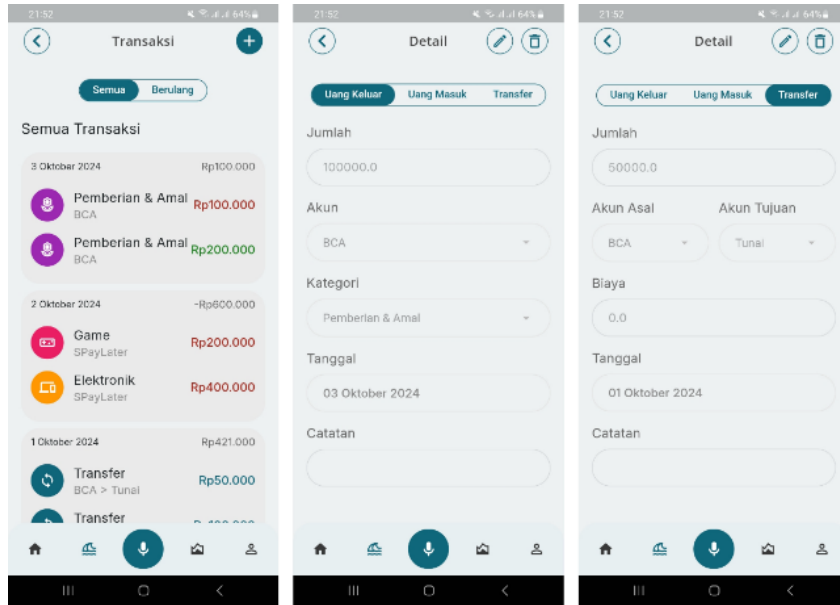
21:52 64%

Transaksi

Semua Berulang

Semua Transaksi

3 Oktober 2024 Rp100.000

Pemberian & Amal BCA Rp100.000

Pemberian & Amal BCA Rp200.000

2 Oktober 2024 -Rp600.000

Game SPayLater Rp200.000

Elektronik SPayLater Rp400.000

1 Oktober 2024 Rp421.000

Transfer BCA > Tunai Rp50.000

Transfer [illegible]

21:52 64%

Detail

Uang Keluar Uang Masuk Transfer

Jumlah

100000.0

Akun

BCA

Kategori

Pemberian & Amal

Tanggal

03 Oktober 2024

Catatan

21:52 64%

Detail

Uang Keluar Uang Masuk Transfer

Jumlah

50000.0

Akun Asal Akun Tujuan

BCA Tunai

Biaya

0.0

Tanggal

01 Oktober 2024

Catatan